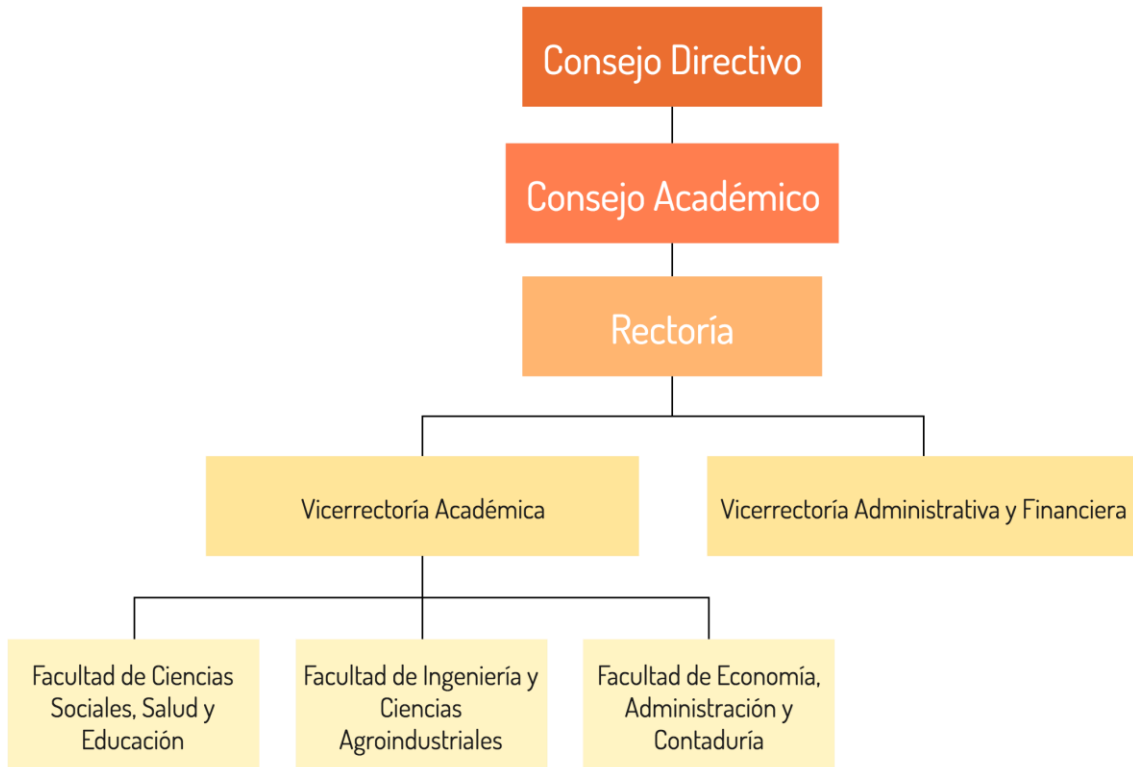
Consejo Directivo

Consejo Académico

Rectoría

Vicerrectoría Académica

Vicerrectoría Administrativa y Financiera

Facultad de Ciencias Sociales, Salud y Educación

Facultad de Ingeniería y Ciencias Agroindustriales

Facultad de Economía, Administración y Contaduría